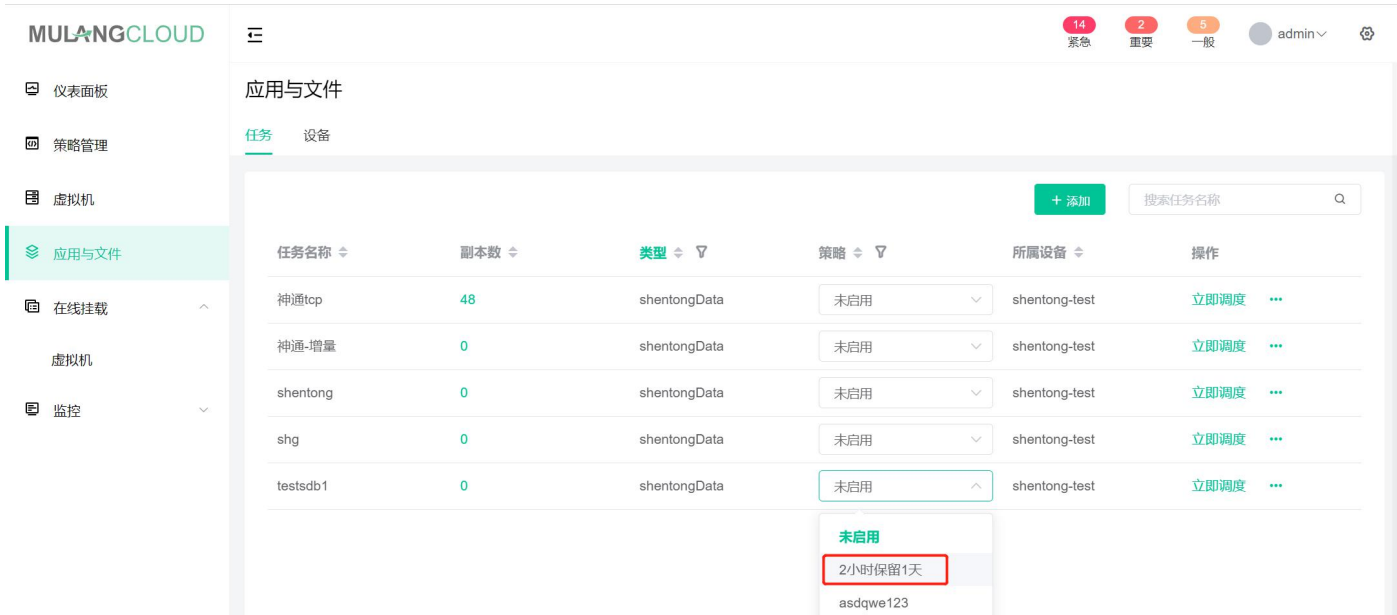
MULANGCLOUD

仪表面板
策略管理
虚拟机
应用与文件
在线挂载
虚拟机
监控

14 紧急
2 重要
5 一般
admin

应用与文件

任务 设备

+ 添加
搜索任务名称

| 任务名称 | 副本数 | 类型 | 策略 | 所属设备 | 操作 |
|---|---|---|---|---|---|
| 神通tcp | 48 | shentongData | 未启用 | shentong-test | 立即调度 ··· |
| 神通-增量 | 0 | shentongData | 未启用 | shentong-test | 立即调度 ··· |
| shentong | 0 | shentongData | 未启用 | shentong-test | 立即调度 ··· |
| shg | 0 | shentongData | 未启用 | shentong-test | 立即调度 ··· |
| testsdb1 | 0 | shentongData | 未启用 | shentong-test | 立即调度 ··· |

未启用
2小时保留1天
asdqwe123